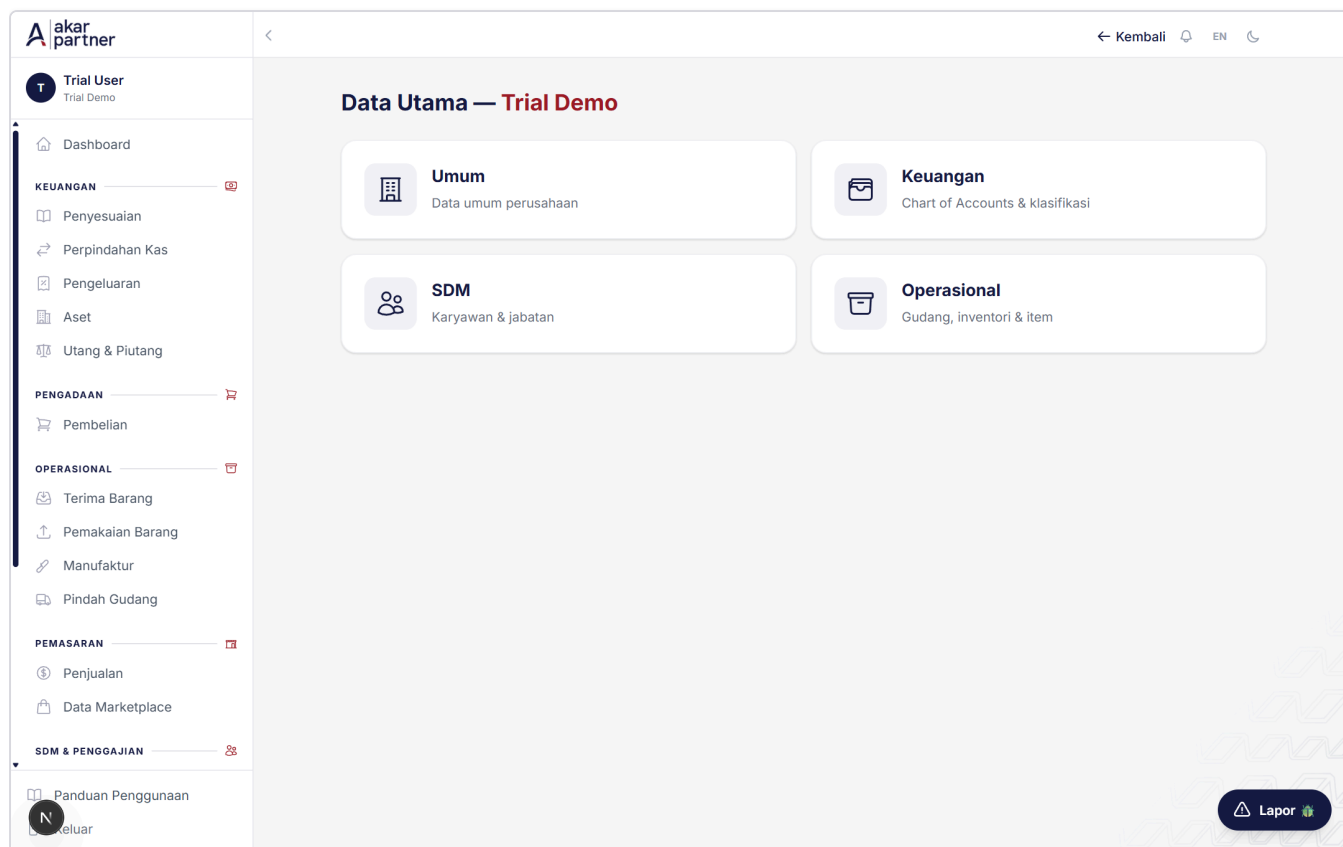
akar partner

Trial User
Trial Demo

Dashboard

KEUANGAN
Penyesuaian
Perpindahan Kas
Pengeluaran
Aset
Utang & Piutang

PENGADAAN
Pembelian

OPERASIONAL
Terima Barang
Pemakaian Barang
Manufaktur
Pindah Gudang

PEMASARAN
Penjualan
Data Marketplace

SDM & PENGGAJIAN

Panduan Penggunaan
Keluar

← Kembali EN

Data Utama — Trial Demo

Umum
Data umum perusahaan

Keuangan
Chart of Accounts & klasifikasi

SDM
Karyawan & jabatan

Operasional
Gudang, inventori & item

Lapor